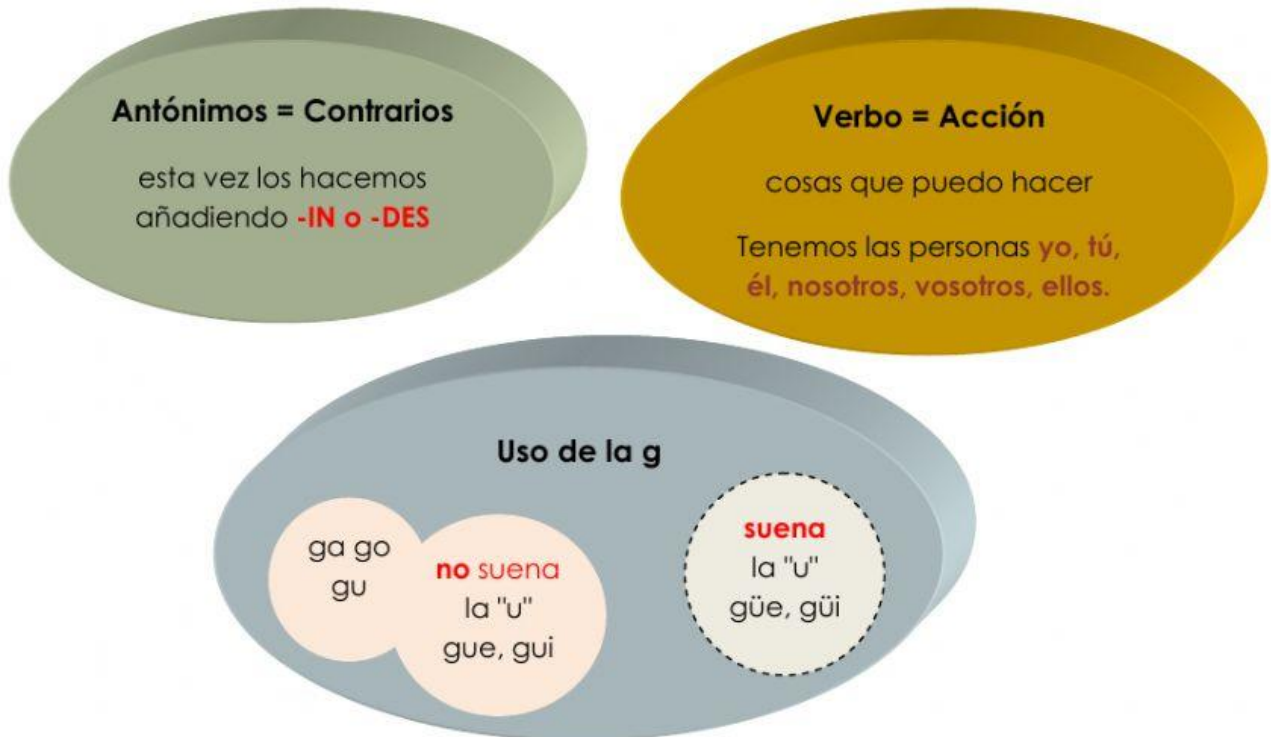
Antónimos = Contrarios

esta vez los hacemos añadiendo -IN o -DES

Verbo = Acción

cosas que puedo hacer

Tenemos las personas yo, tú, él, nosotros, vosotros, ellos.

Uso de la g

ga go gu

no suena la "u" gue, gui

suena la "u" güe, güi